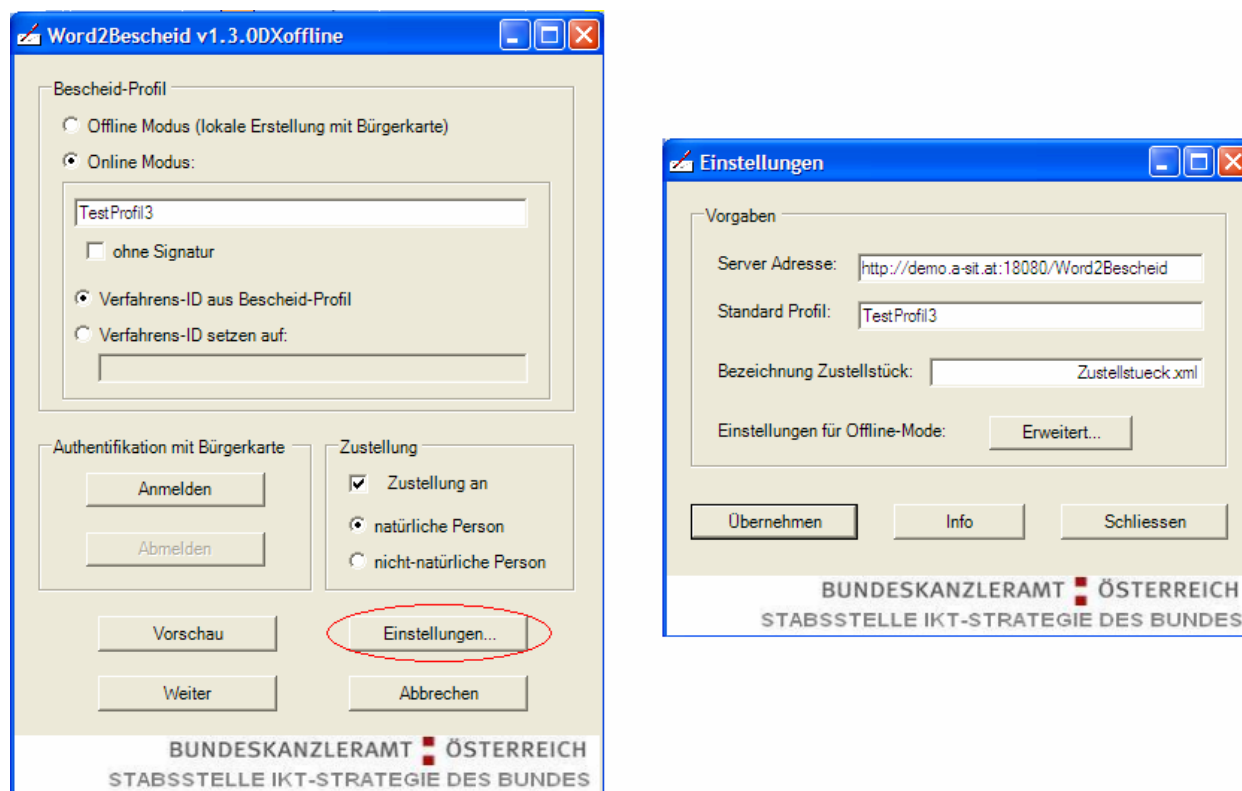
Word2Bescheid v1.3.0DXoffline

Bescheid-Profil

Offline Modus (lokale Erstellung mit Bürgerkarte)

Online Modus:

TestProfil3

ohne Signatur

Verfahrens-ID aus Bescheid-Profil

Verfahrens-ID setzen auf:

Authentifikation mit Bürgerkarte

Anmelden

Abmelden

Zustellung

Zustellung an

natürliche Person

nicht-natürliche Person

Vorschau

Einstellungen...

Weiter

Abbrechen

BUNDESKANZLERAMT ÖSTERREICH
STABSSTELLE IKT-STRATEGIE DES BUNDES

Einstellungen

Vorgaben

Server Adresse: http://demo.a-sit.at:18080/Word2Bescheid

Standard Profil: TestProfil3

Bezeichnung Zustellstück: Zustellstueck.xml

Einstellungen für Offline-Mode: Erweitert...

Übernehmen

Info

Schliessen

BUNDESKANZLERAMT ÖSTERREICH
STABSSTELLE IKT-STRATEGIE DES BUNDES